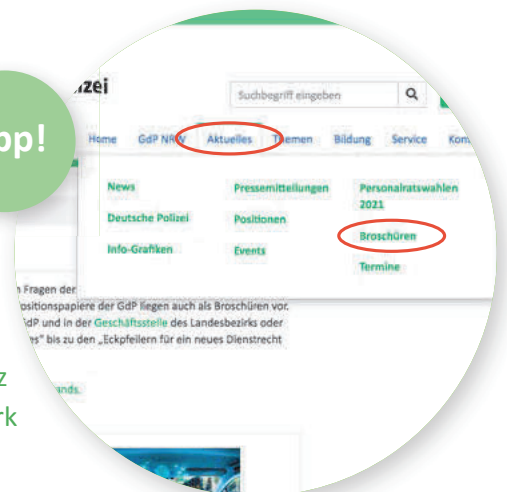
pp!

lizei

Suchbegriff eingeben

Home GdP NRW Aktuelles Themen Bildung Service Kon

News
Deutsche Polizei
Info-Grafiken

Pressemitteilungen
Positionen
Events

Personalratswahlen 2021
Broschüren
Termine

n Fragen der
ositionspapiere der GdP liegen auch als Broschüren vor.
dP und in der Geschäftsstelle des Landesbezirks oder
es" bis zu den „Eckpfeilern für ein neues Dienstrecht

ands.

z
rk